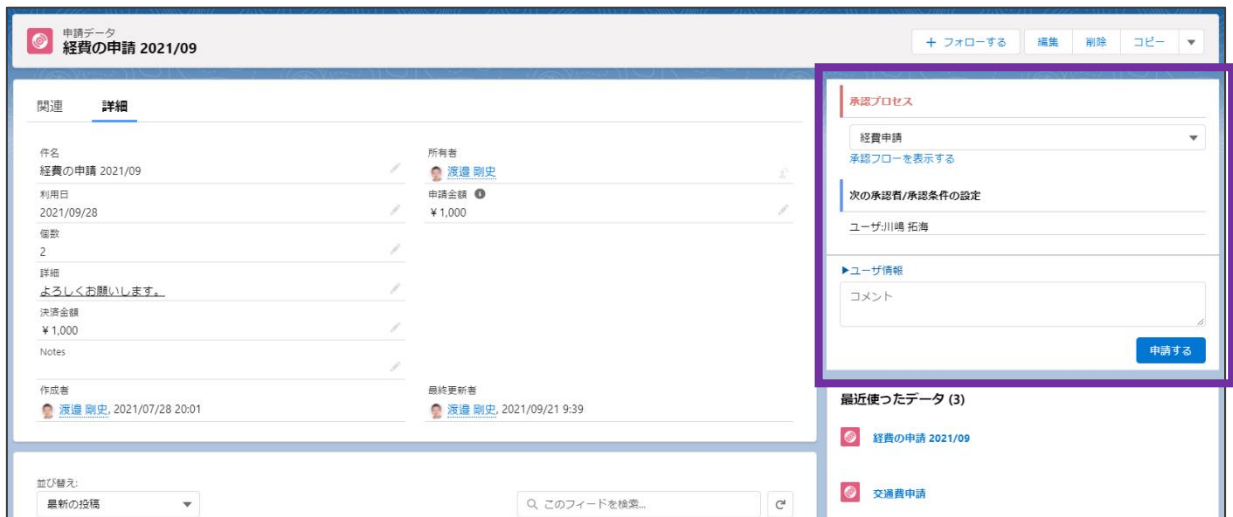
申請データ
経費の申請 2021/09

+ フォローする
編集
削除
コピー

関連
詳細

件名
経費の申請 2021/09

所有者
渡邉 剛史

利用日
2021/09/28

申請金額
¥ 1,000

個数
2

詳細
よろしくお願いします。

決済金額
¥ 1,000

Notes

作成者
渡邉 剛史, 2021/07/28 20:01

最終更新者
渡邉 剛史, 2021/09/21 9:39

並び替え:
最新の投稿

このフィードを検索...

承認プロセス
経費申請
承認フローを表示する

次の承認者/承認条件の設定
ユーザ:川嶋 拓海

▶ユーザ情報
コメント

申請する

最近使ったデータ (3)
経費の申請 2021/09
交通費申請